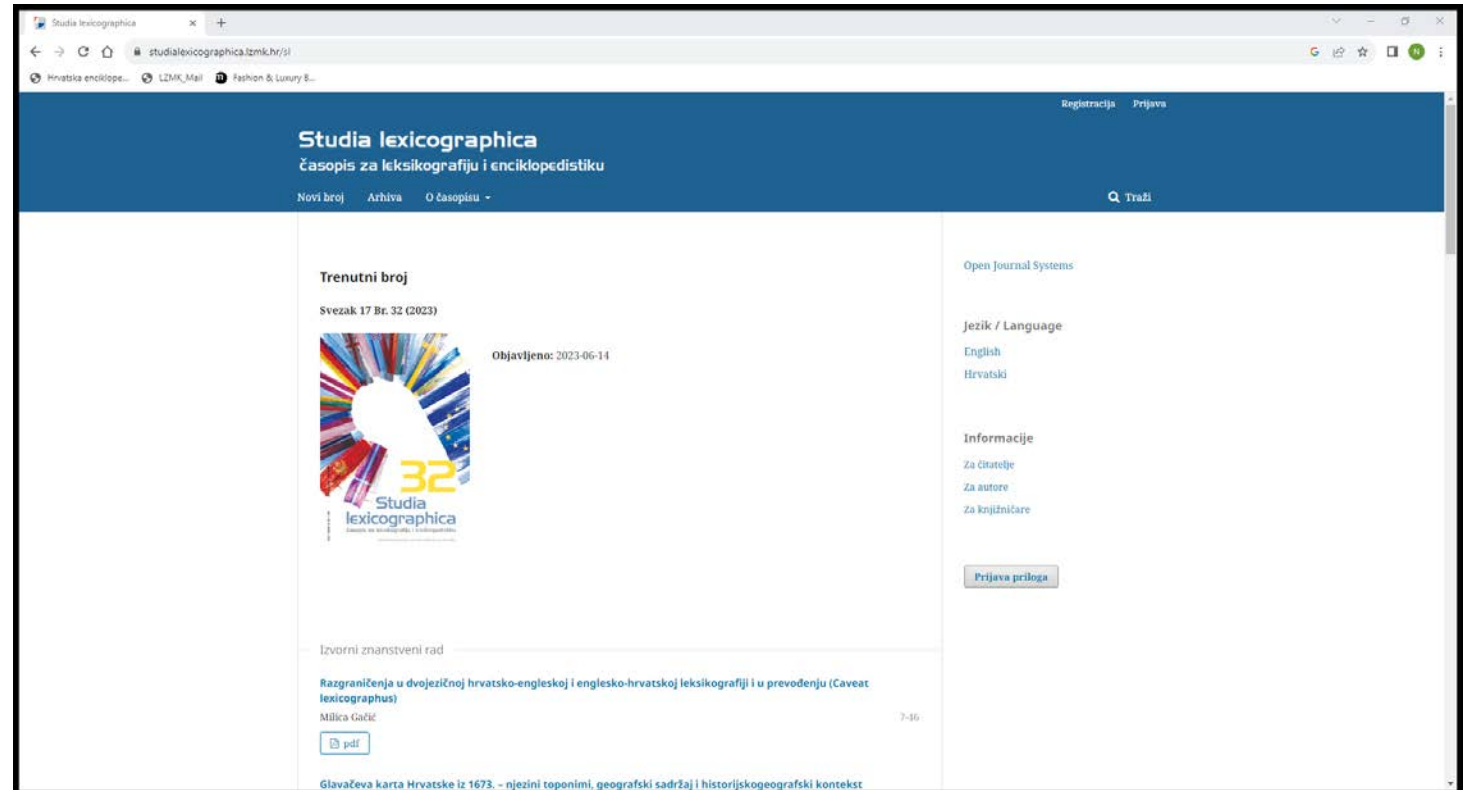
Studia lexicographica ×  +

studialexicographica.lzmk.hr/sl

Hrvatska enciklope... LZMK_Mail Fashion & Luxury B...

Registracija Prijava

Studia lexicographica
časopis za leksikografiju i enciklopedistiku

Novi broj Arhiva O časopisu

Traži

Trenutni broj

Svezak 17 Br. 32 (2023)

32
Studia
lexicographica
časopis za leksikografiju i enciklopedistiku

Objavljeno: 2023-06-14

Izvorni znanstveni rad

Razgraničenja u dvojezičnoj hrvatsko-engleskoj i englesko-hrvatskoj leksikografiji i u prevođenju (Caveat lexicographus)

Milica Gačić

7-46

pdf

Glavačeva karta Hrvatske iz 1673. – njezini toponimi, geografski sadržaj i historijskogeografski kontekst

Open Journal Systems

Jezik / Language

English

Hrvatski

Informacije

Za čitatelje

Za autore

Za knjižničare

Prijava priloga